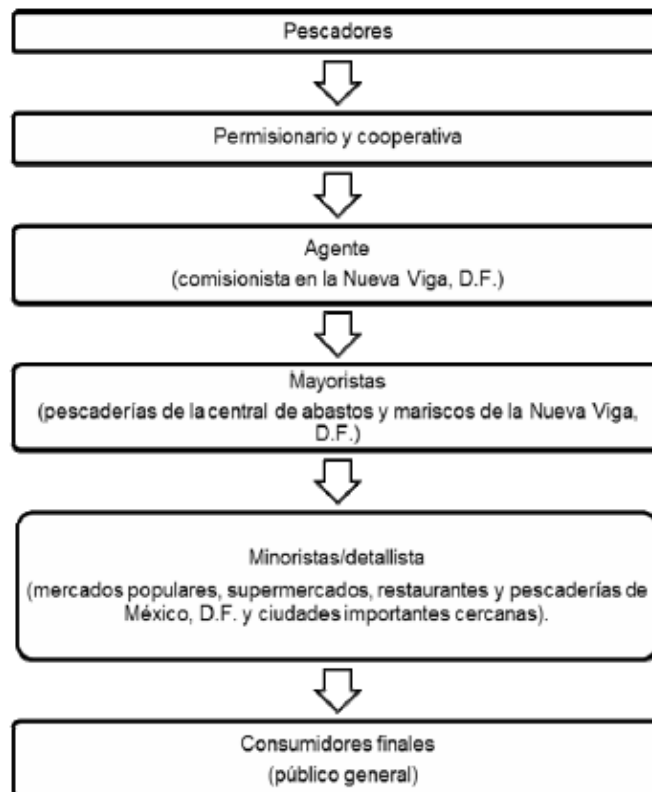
Pescadores

Permisionario y cooperativa

Agente
(comisionista en la Nueva Viga, D.F.)

Mayoristas
(pescaderías de la central de abastos y mariscos de la Nueva Viga, D.F.)

Minoristas/detallista
(mercados populares, supermercados, restaurantes y pescaderías de México, D.F. y ciudades importantes cercanas).

Consumidores finales
(público general)